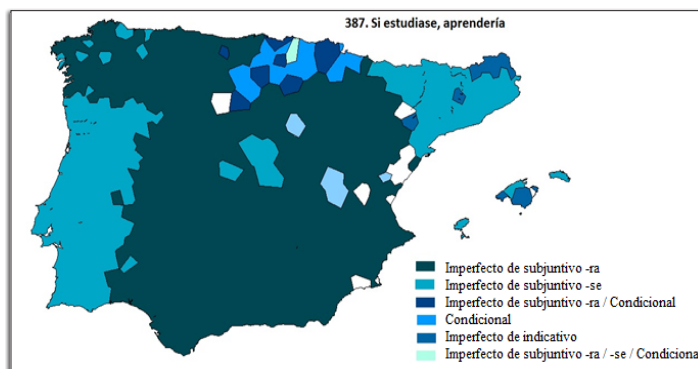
387. Si estudiase, aprendería

Imperfecto de subjuntivo -ra
Imperfecto de subjuntivo -se
Imperfecto de subjuntivo -ra / Condicional
Condicional
Imperfecto de indicativo
Imperfecto de subjuntivo -ra / -se / Condiciona